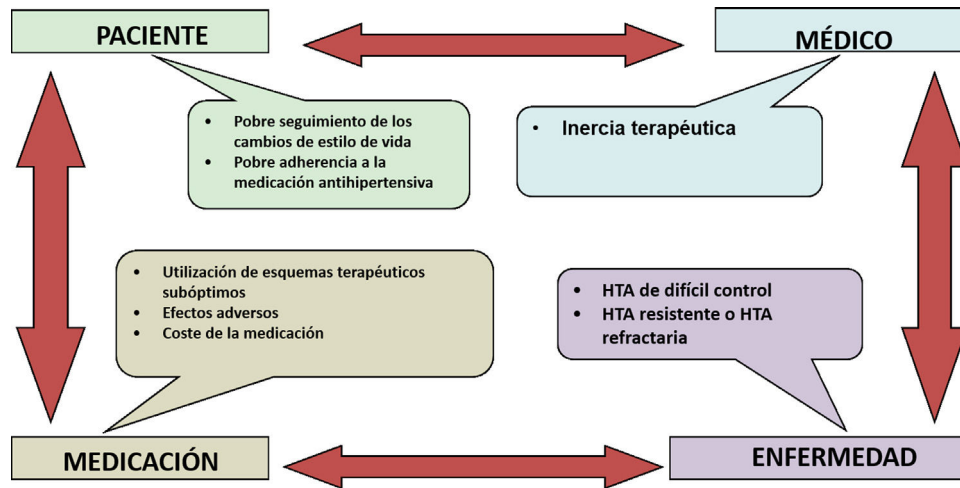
PACIENTE

MÉDICO

- Pobre seguimiento de los cambios de estilo de vida
- Pobre adherencia a la medicación antihipertensiva

- Inercia terapéutica

- Utilización de esquemas terapéuticos subóptimos
- Efectos adversos
- Coste de la medicación

- HTA de difícil control
- HTA resistente o HTA refractaria

MEDICACIÓN

ENFERMEDAD